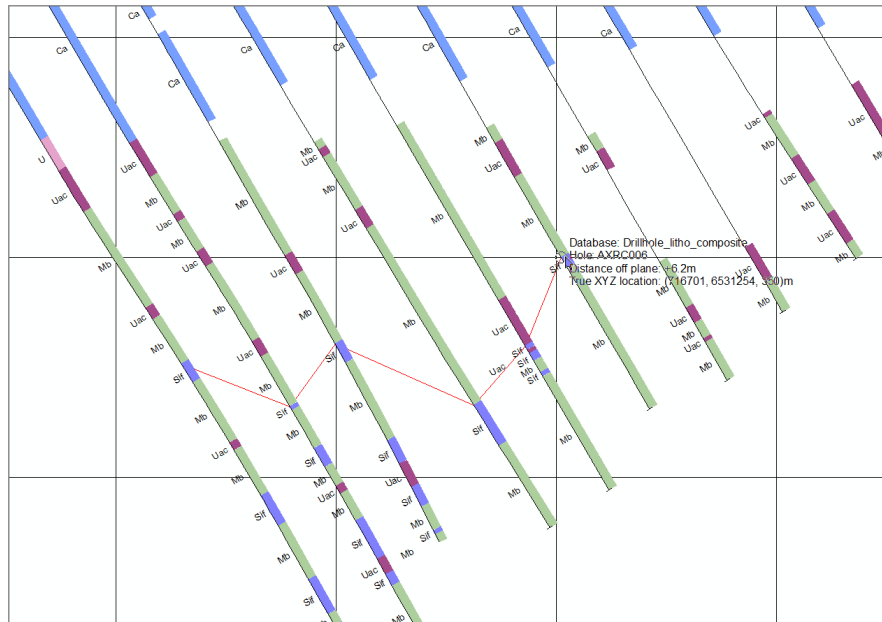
Database: Drillhole_litho_composite
Hole: AXRC006
Distance off plane: +6.2m
True XYZ location: (716701, 6531254, 350)m

Ca
Ca
Ca
Ca
Ca
Ca
Ca
U
Uac
Uac
Mb
Uac
Mb
Uac
Mb
Mb
Mb
Uac
Mb
Uac
Mb
Uac
Mb
Uac
Mb
Uac
Uac
Mb
Uac
Mb
Uac
Mb
Mb
Uac
Mb
Sif
Mb
Uac
Mb
Sif
Mb
Sif
Mb
Uac
Sif
Mb
Sif
Sif
Mb
Sif
Uac
Mb
Sif
Mb
Uac
Sif
Sif
Uac
Sif
Mb
Sif
Mb
Uac
Sif
Sif
Mb
Sif
Mb
Mb
Uac
Mb
Uac
Mb
Mb
Uac
Mb
Mb
Sif
Uac
Sif
Mb
Mb
Sif